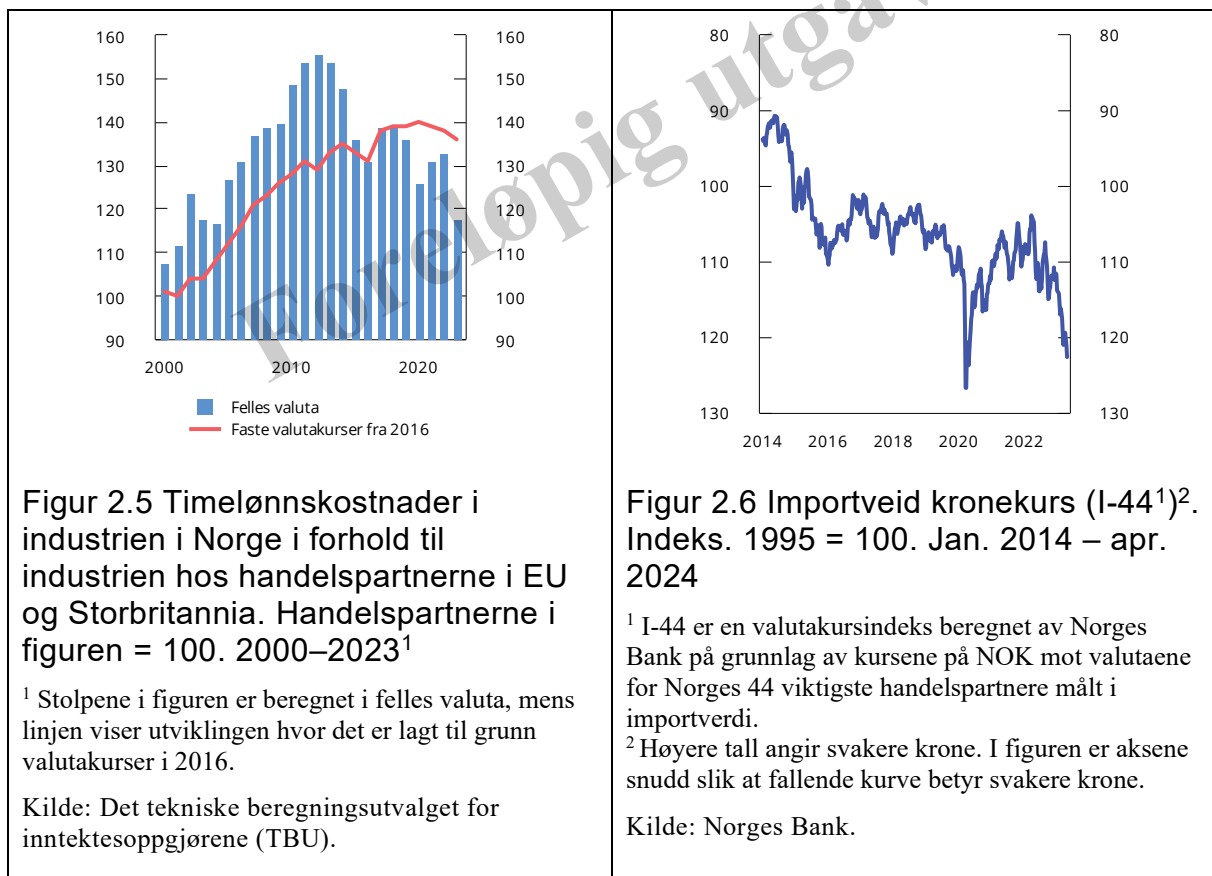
160 150 140 130 120 110 100 90

160 150 140 130 120 110 100 90

2000 2010 2020

Felles valuta
Faste valutakurser fra 2016

Figur 2.5 Timelønnskostnader i industrien i Norge i forhold til industrien hos handelspartnerne i EU og Storbritannia. Handelspartnerne i figuren = 100. 2000–2023$^1$

$^1$ Stolpene i figuren er beregnet i felles valuta, mens linjen viser utviklingen hvor det er lagt til grunn valutakurser i 2016.

Kilde: Det tekniske beregningsutvalget for inntektesoppgjørene (TBU).

Foreløpig utga

80 90 100 110 120 130

80 90 100 110 120 130

2014 2016 2018 2020 2022

Figur 2.6 Importveid kronekurs (I-44$^1$)$^2$. Indeks. 1995 = 100. Jan. 2014 – apr. 2024

$^1$ I-44 er en valutakursindeks beregnet av Norges Bank på grunnlag av kursene på NOK mot valutaene for Norges 44 viktigste handelspartnere målt i importverdi.
$^2$ Høyere tall angir svakere krone. I figuren er aksene snudd slik at fallende kurve betyr svakere krone.

Kilde: Norges Bank.